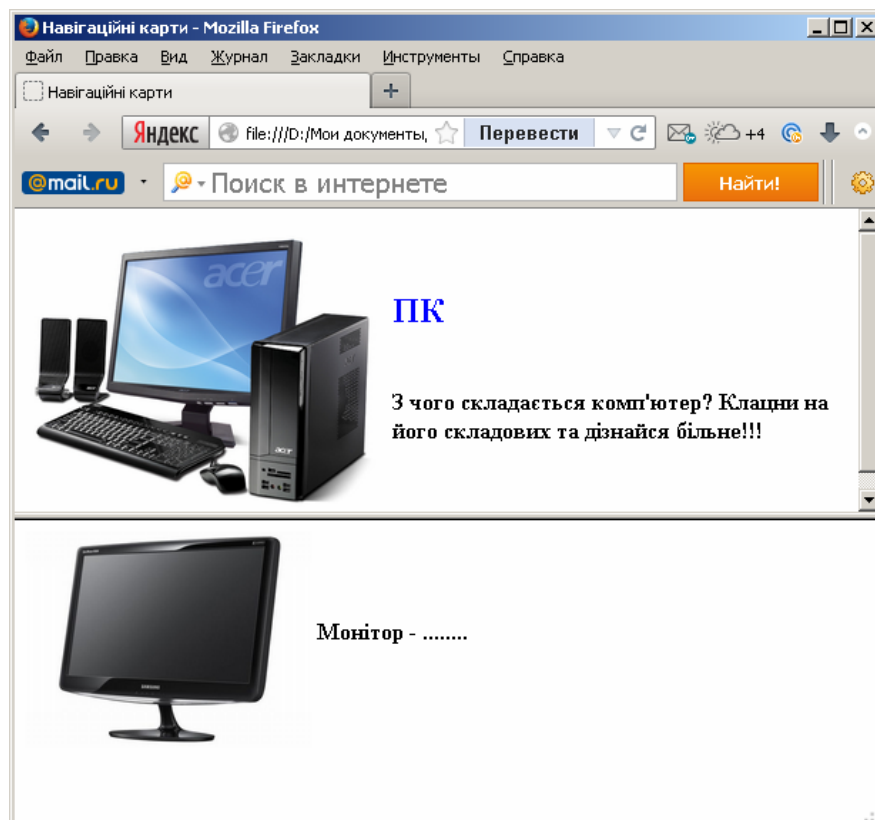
Навігаційні карти - Mozilla Firefox

Файл Правка Вид Журнал Закладки Инструменты Справка

Навігаційні карти

+

Яндекс file:///D:/Мои документы, Перевести

+4

@mail.ru Поиск в интернете Найти!

acer

ПК

З чого складається комп'ютер? Клацни на його складових та дізнайся більне!!!

acer

SAMSUNG

Монітор - ........